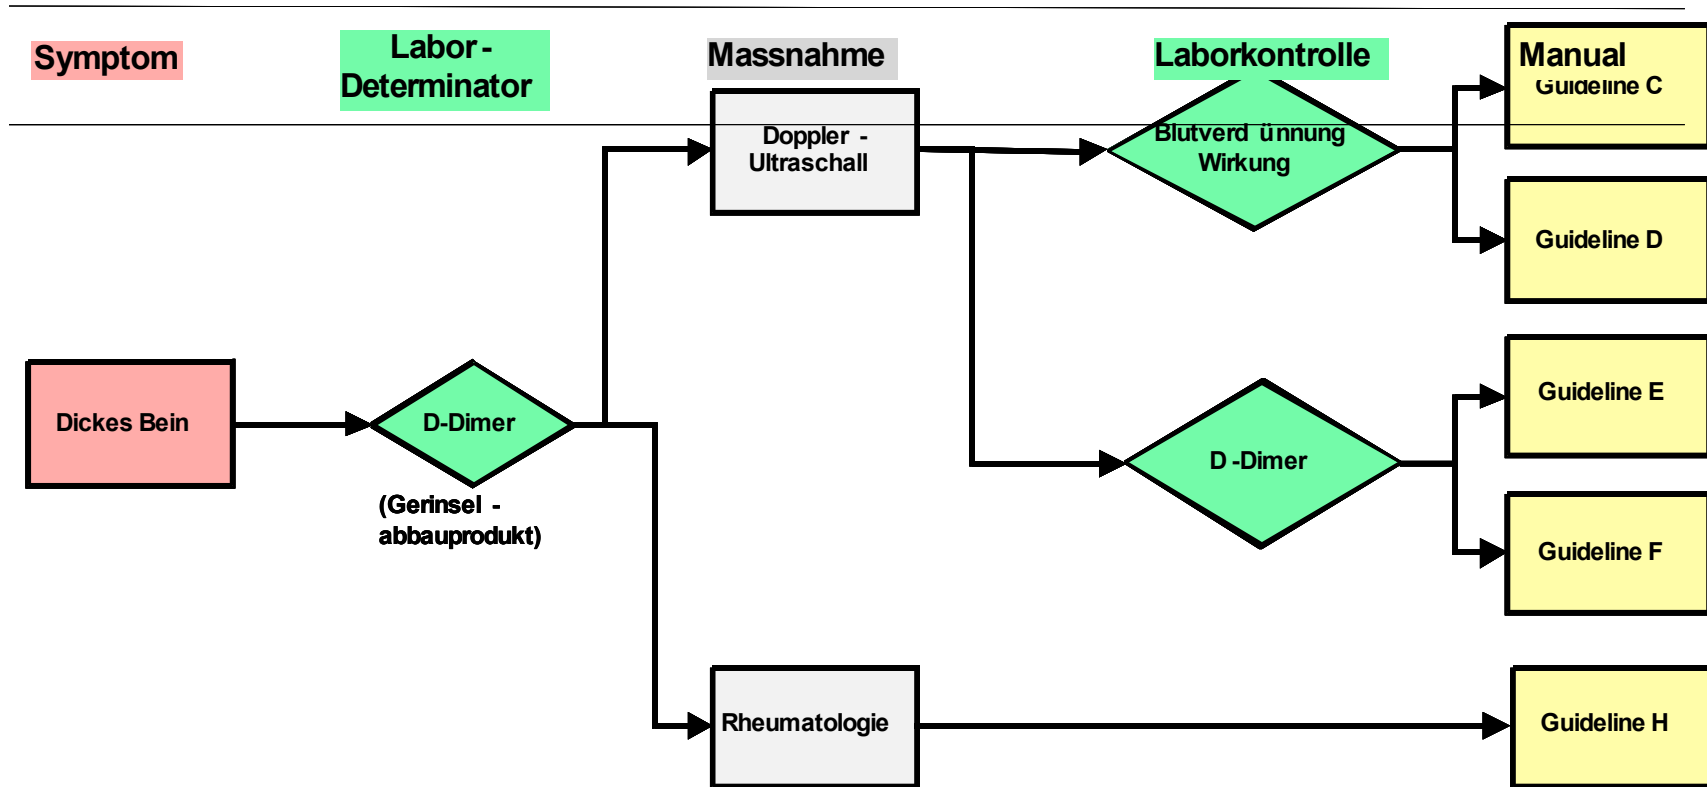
Symptom

Labor-Determinator

Massnahme

Laborkontrolle

Manual

Guideline C

Doppler - Ultraschall

Blutverd ünnung Wirkung

Guideline D

Dickes Bein

D-Dimer

(Gerinsel - abbauprodukt)

D -Dimer

Guideline E

Guideline F

Rheumatologie

Guideline H